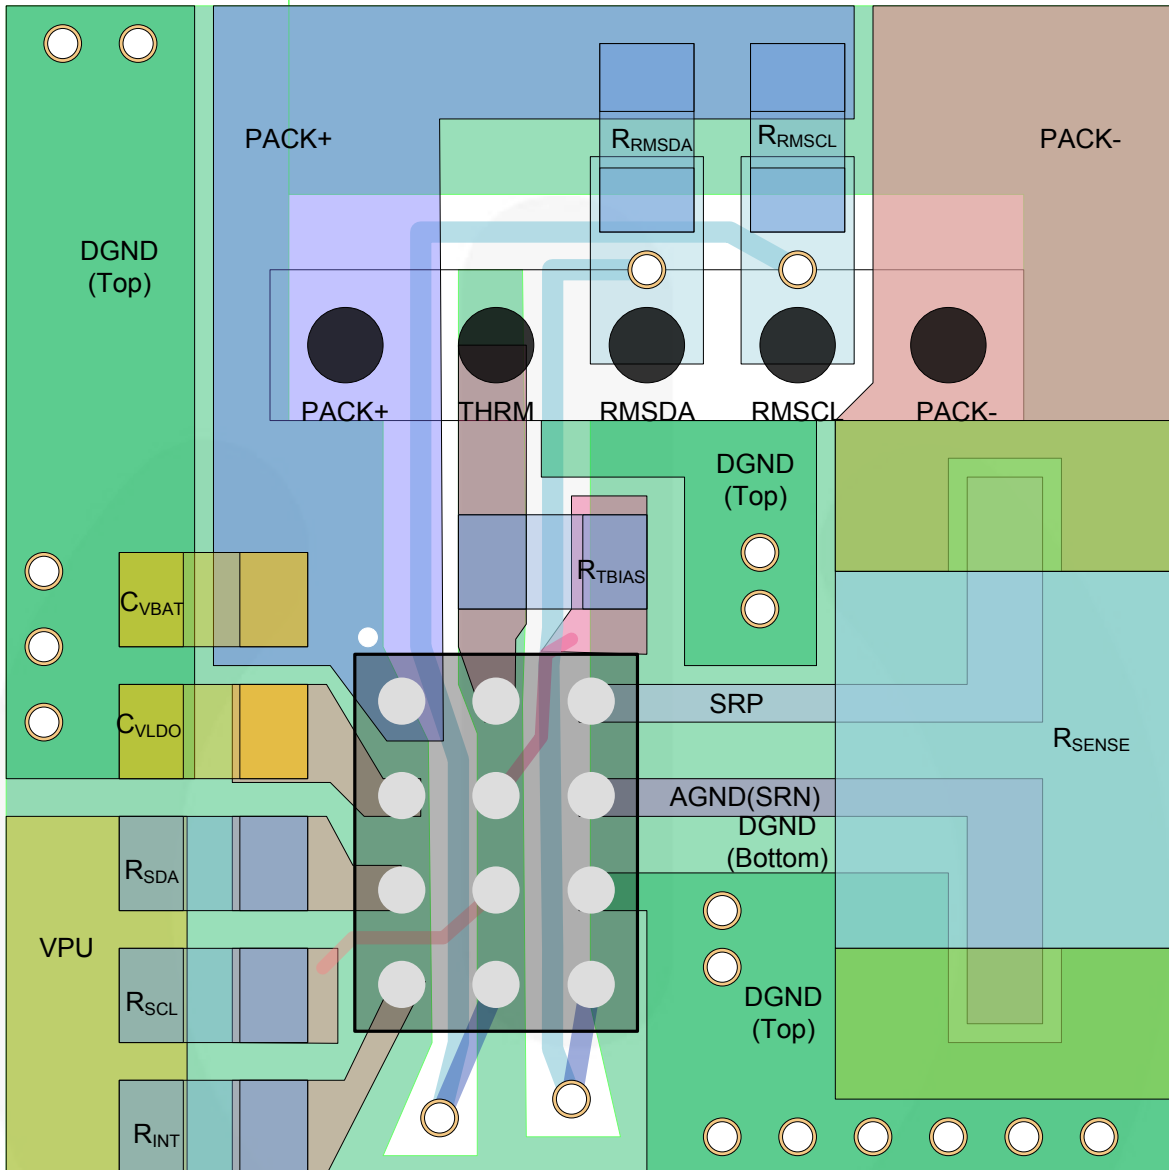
DGND
(Top)

PACK+

$R_{RMSDA}$

$R_{RMSCL}$

PACK-

PACK+

THRM

RMSDA

RMSCL

PACK-

DGND
(Top)

$R_{TBIAS}$

$C_{VBAT}$

$C_{VLDO}$

SRP

$R_{SENSE}$

AGND(SRN)

DGND
(Bottom)

$R_{SDA}$

VPU

$R_{SCL}$

DGND
(Top)

$R_{INT}$